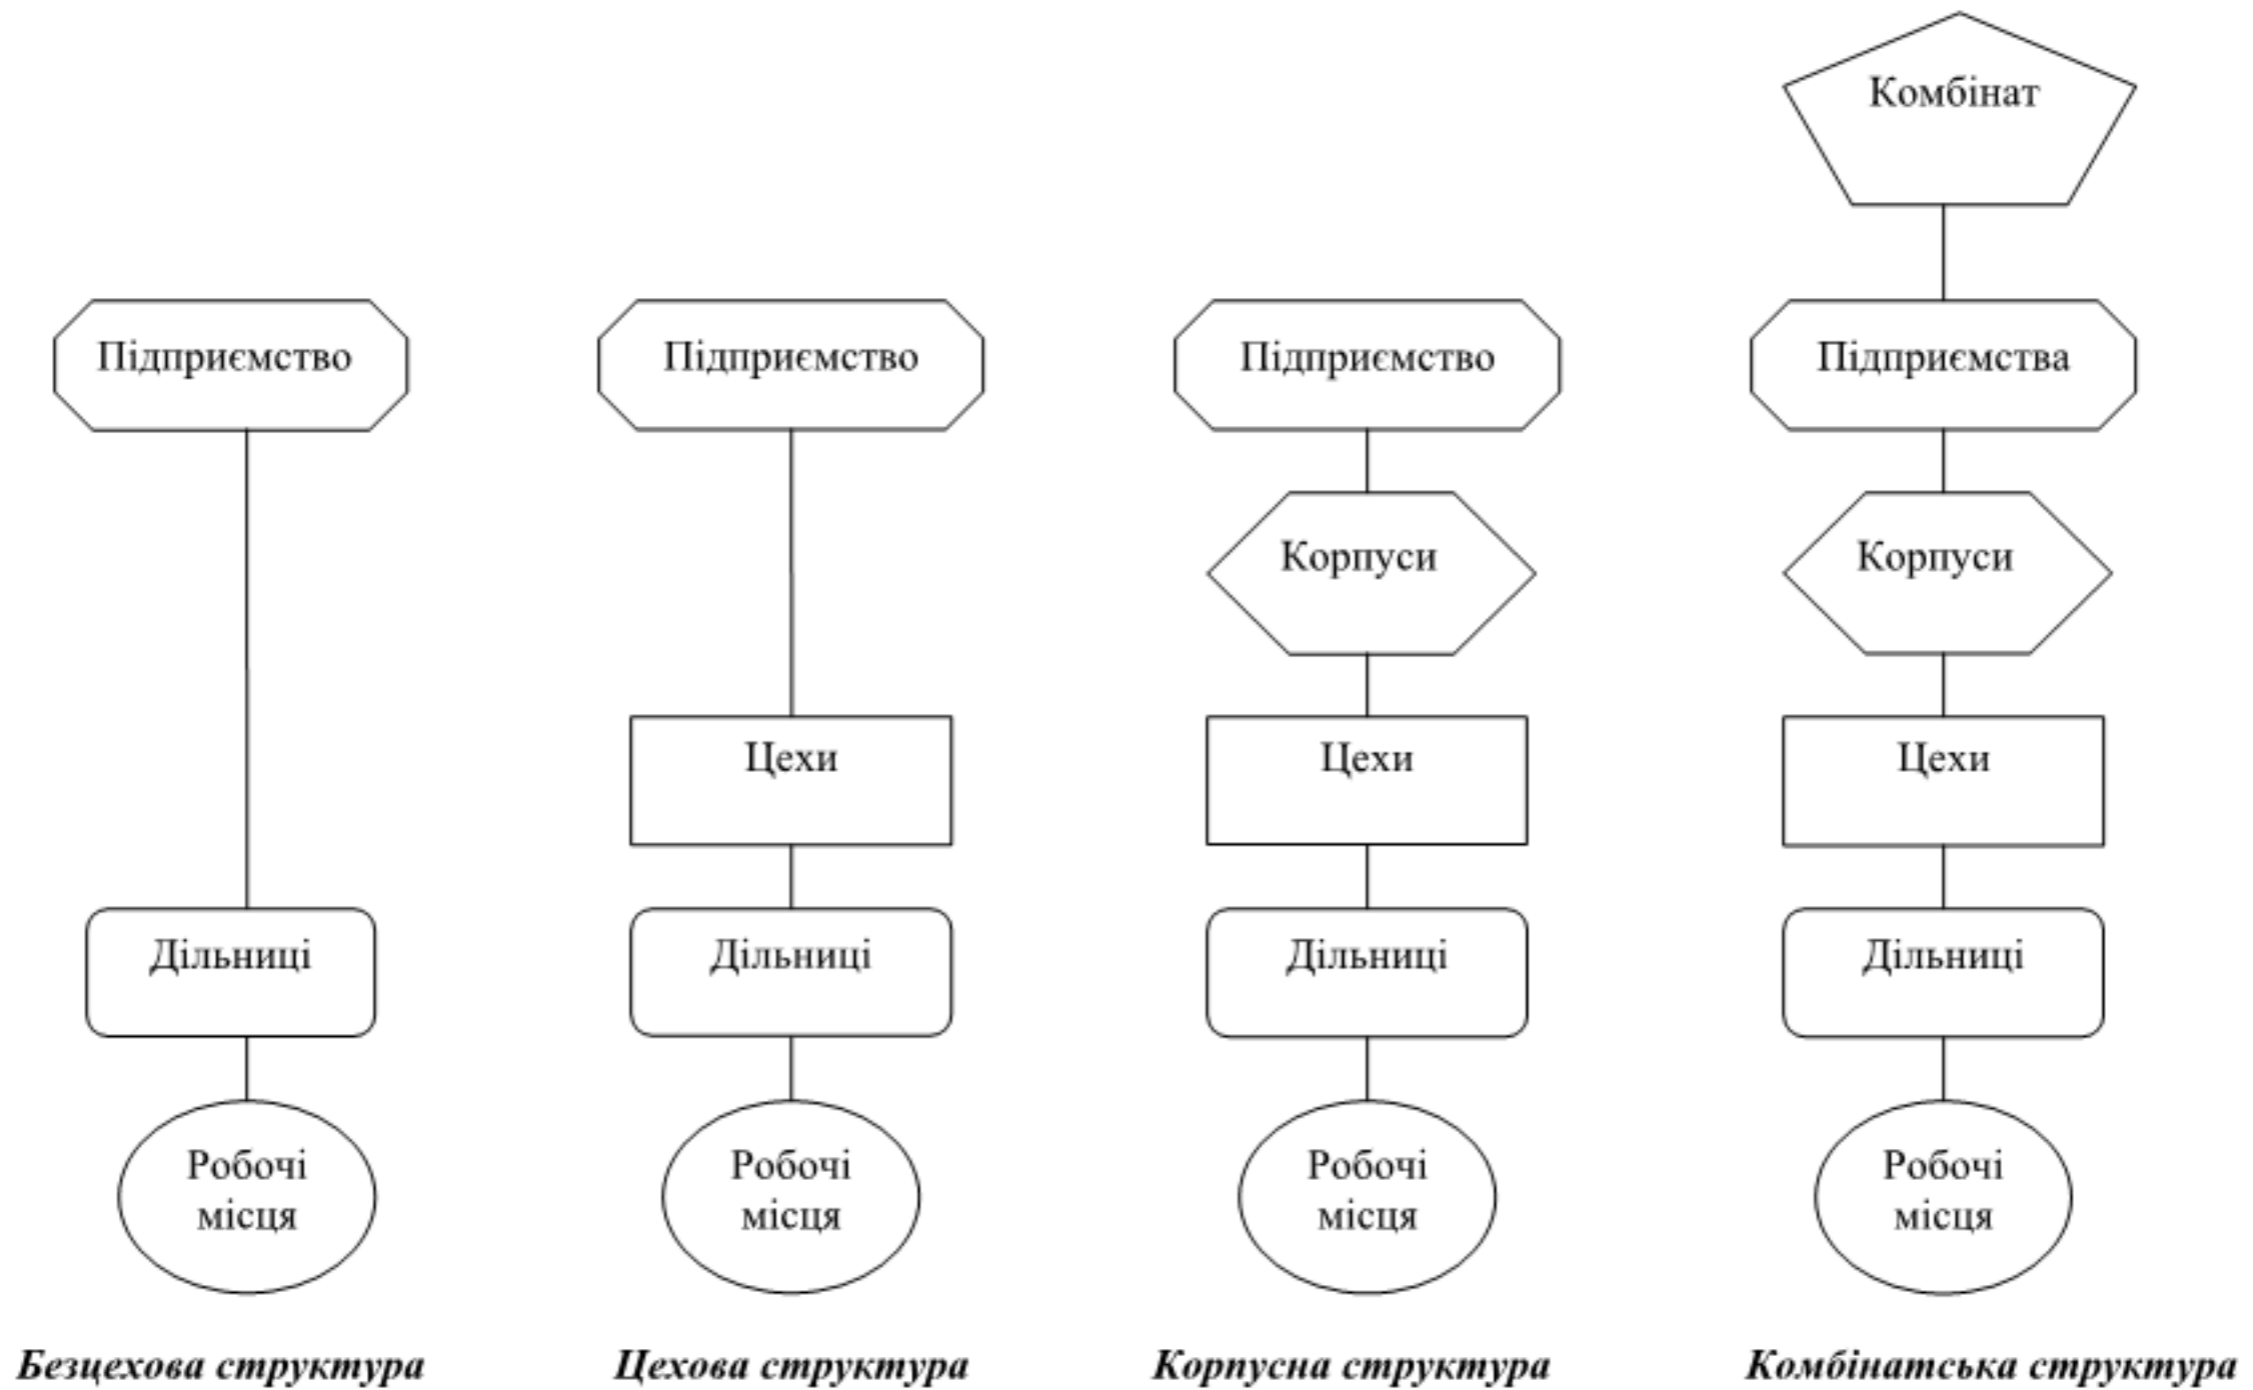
Підприємство

Дільниці

Робочі місця

Безцехова структура

Підприємство

Цехи

Дільниці

Робочі місця

Цехова структура

Підприємство

Корпуси

Цехи

Дільниці

Робочі місця

Корпусна структура

Комбінат

Підприємства

Корпуси

Цехи

Дільниці

Робочі місця

Комбінатська структура